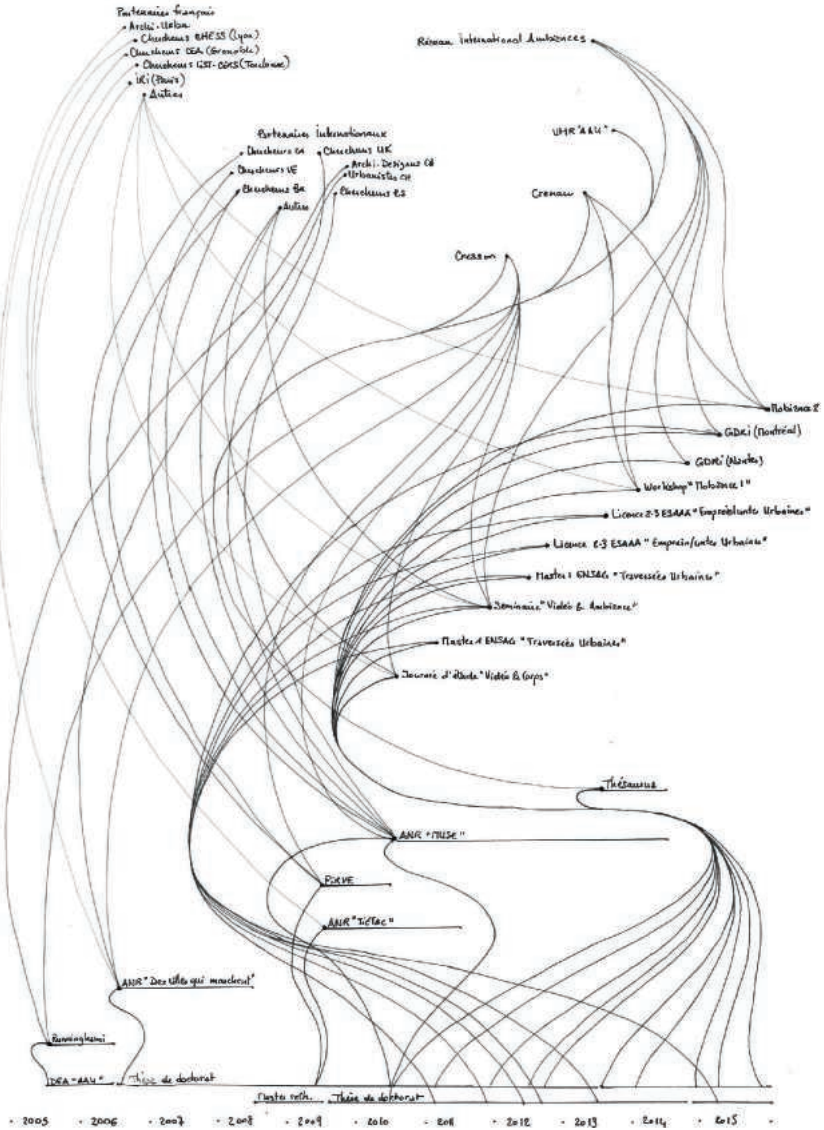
Partenaires français
Archi-Urba
Chercheurs EHESS (Lyon)
Chercheurs CEA (Grenoble)
Chercheurs LISST-CIEU (Toulouse)
IRI (Paris)
Autres

Réseau International Ambiances

Partenaires Internationaux
Chercheurs CA
Chercheurs UK
Chercheurs VE
Archi. Designers CA
Urbanistes CH
Chercheurs Br
Chercheurs ES
Autres

UMR "AAU"

Cremau

Cresson

Mobisence 2
GDRI (Montréal)
GDRI (Nantes)
Workshop "Mobisence 1"
Licence 2-3 ESAAA "Empreintes Urbaines"
Licence 2-3 ESAAA "Empreintes Urbaines"
Master 1 ENSAG "Traversées Urbaines"
Séminaire "Vidéo & Ambiances"
Master 1 ENSAG "Traversées Urbaines"
Journée d'étude "Vidéo & Corps"

Thésaurus

ANR "MUSE"

PUCA

ANR "IETAC"

ANR "Des villes qui marchent"

Birmingham

DEA "AAU"
Thèse de doctorat
Master rech.
Thèse de doctorat

2005 · 2006 · 2007 · 2008 · 2009 · 2010 · 2011 · 2012 · 2013 · 2014 · 2015